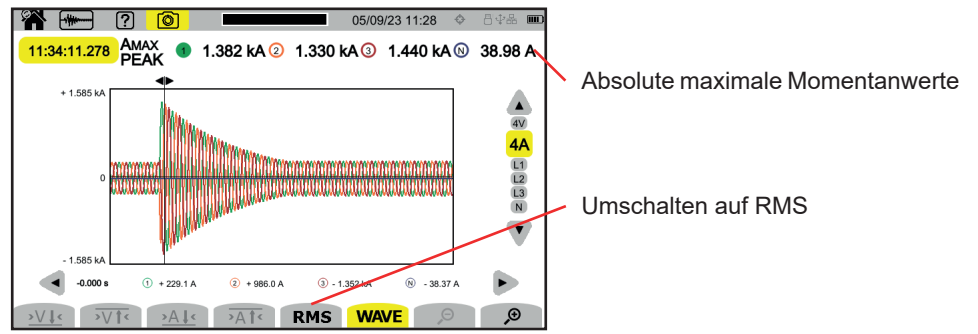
05/09/23 11:28

11:34:11.278 AMAX PEAK 1 1.382 kA 2 1.330 kA 3 1.440 kA N 38.98 A

+ 1.585 kA

0

- 1.585 kA

4V
4A
L1
L2
L3
N

-0.000 s 1 + 229.1 A 2 + 986.0 A 3 - 1.352 kA N - 38.37 A

RMS WAVE

Absolute maximale Momentanwerte

Umschalten auf RMS